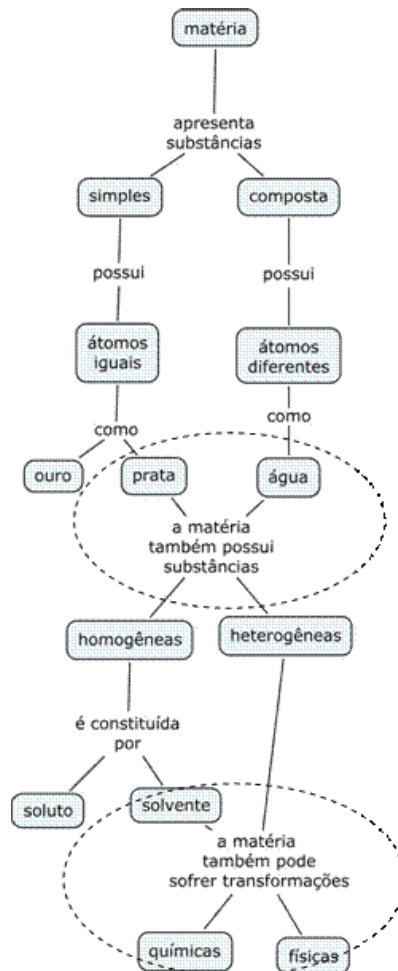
matéria

apresenta substâncias

simples

composta

possui

possui

átomos iguais

átomos diferentes

como

como

ouro

prata

água

a matéria também possui substâncias

homogêneas

heterogêneas

é constituída por

soluto

solvente

a matéria também pode sofrer transformações

químicas

físiças